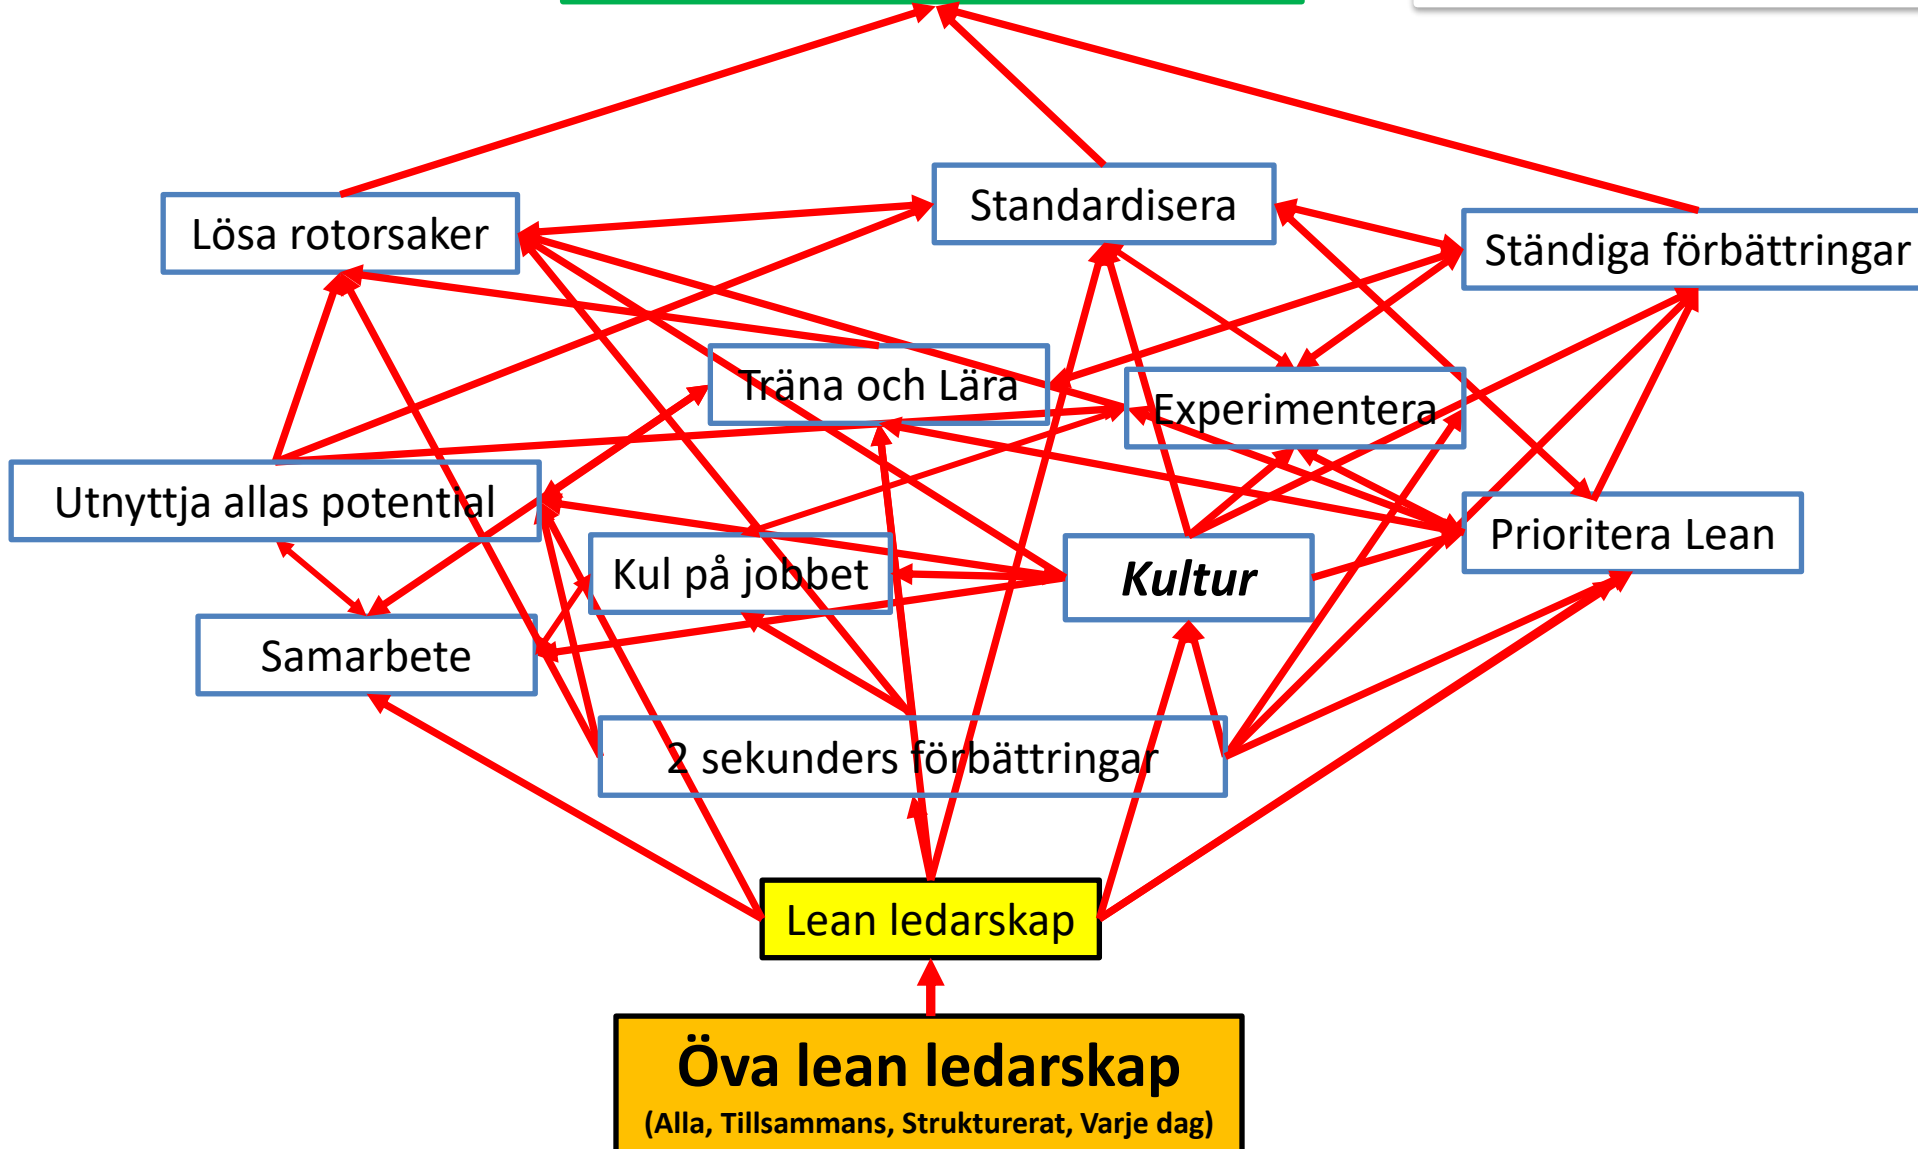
Lösa rotorsaker

Standardisera

Ständiga förbättringar

Träna och Lära

Experimentera

Utnyttja allas potential

Prioritera Lean

Kul på jobbet

Kultur

Samarbete

2 sekunders förbättringar

Lean ledarskap

Öva lean ledarskap
(Alla, Tillsammans, Strukturerat, Varje dag)